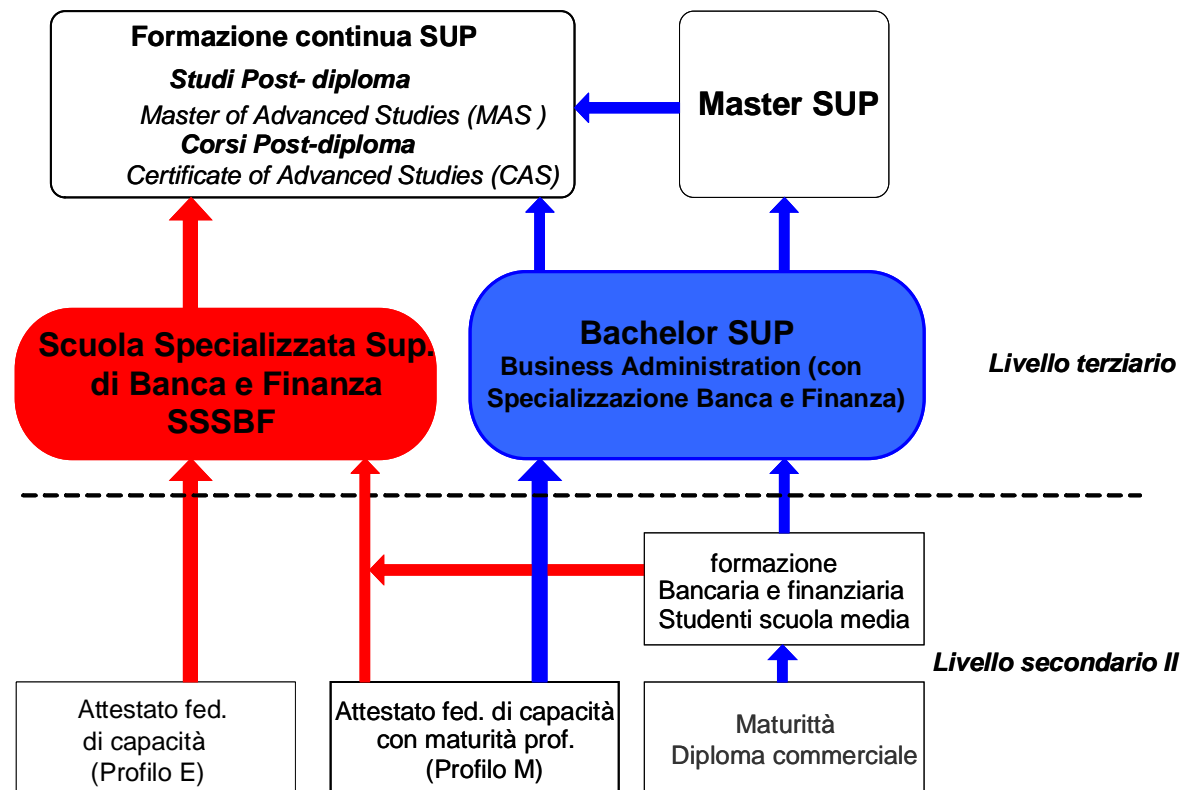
Formazione continua SUP
Studi Post- diploma
Master of Advanced Studies (MAS )
Corsi Post-diploma
Certificate of Advanced Studies (CAS)

Master SUP

Scuola Specializzata Sup. di Banca e Finanza SSSBF

Bachelor SUP
Business Administration (con Specializzazione Banca e Finanza)

Livello terziario

formazione
Bancaria e finanziaria
Studenti scuola media

Livello secondario II

Attestato fed. di capacità (Profilo E)

Attestato fed. di capacità con maturità prof. (Profilo M)

Maturittà
Diploma commerciale